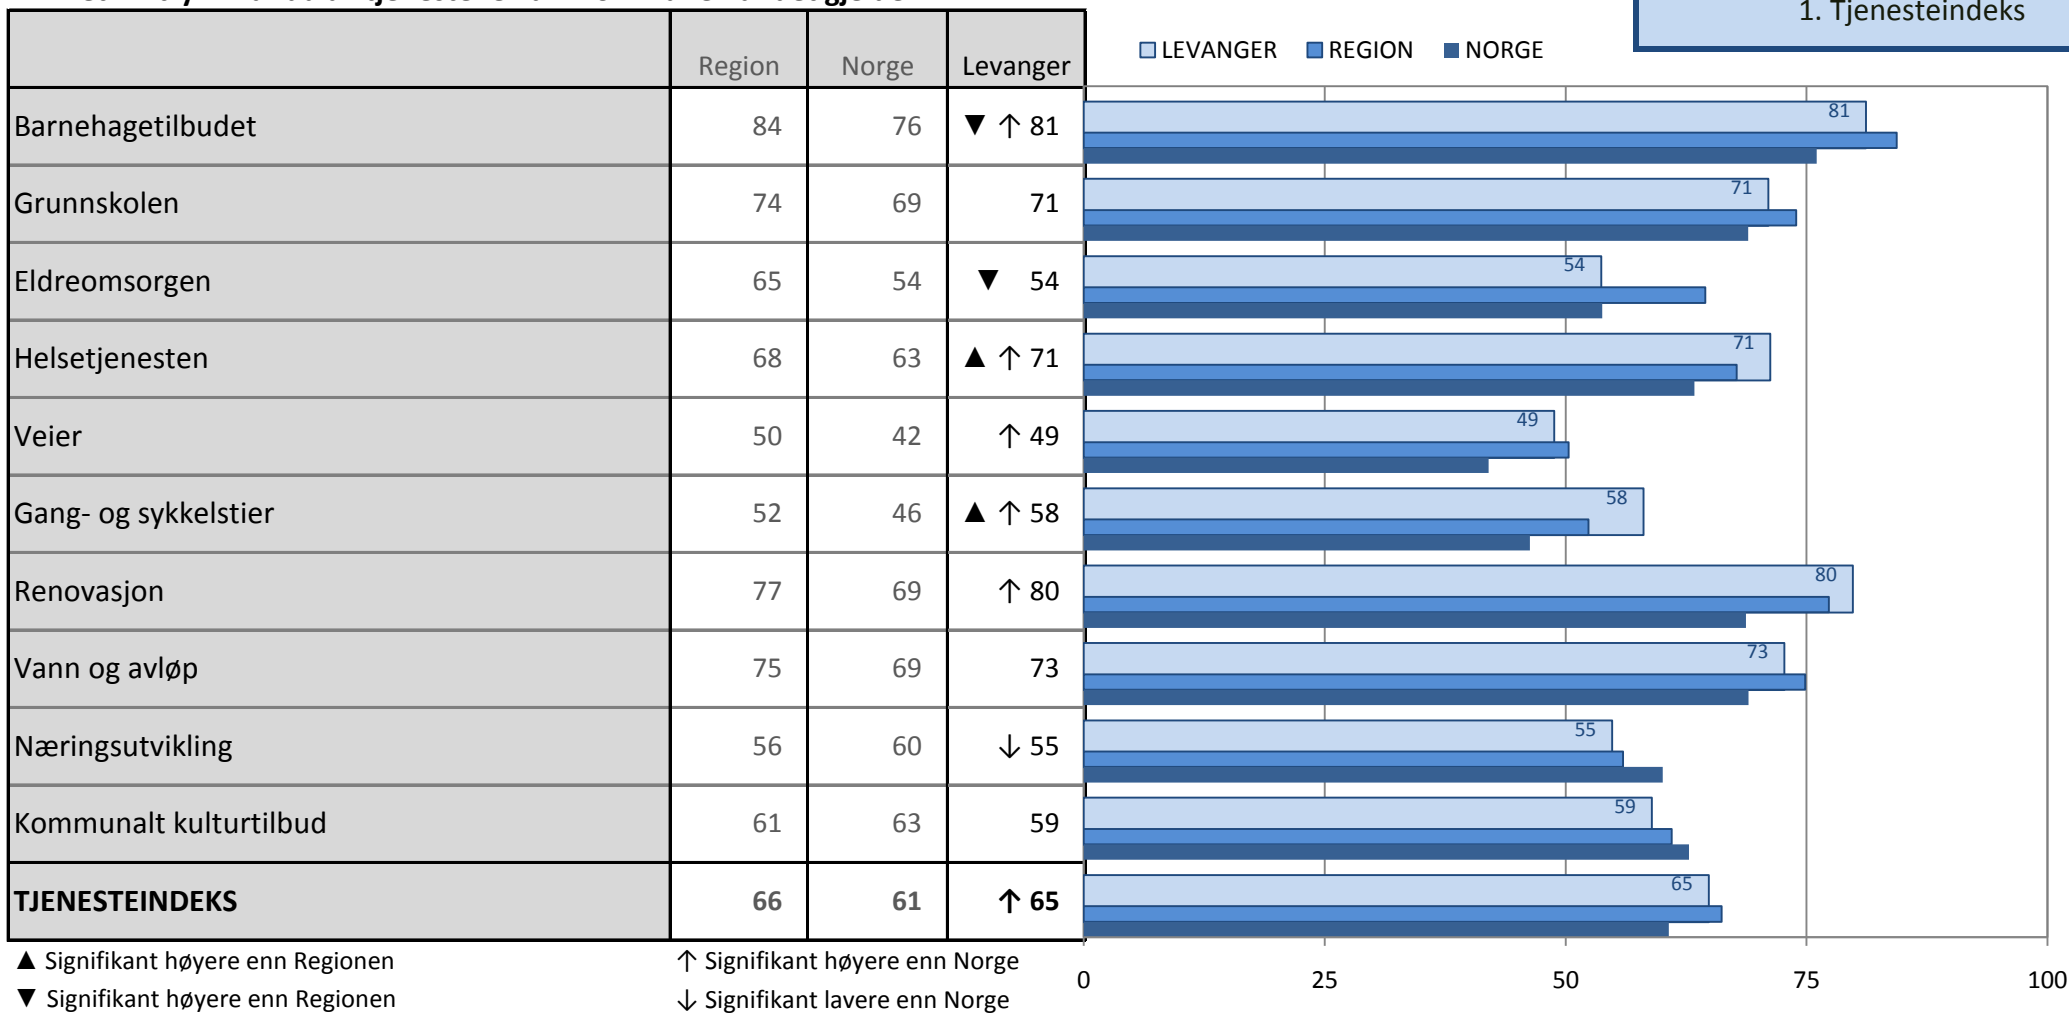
1. Tjenesteindeks

| | Region | Norge | Levanger |
|---|---|---|---|
| Barnehagetilbudet | 84 | 76 | ▼ ↑ 81 |
| Grunnskolen | 74 | 69 | 71 |
| Eldreomsorgen | 65 | 54 | ▼ 54 |
| Helsetjenesten | 68 | 63 | ▲ ↑ 71 |
| Veier | 50 | 42 | ↑ 49 |
| Gang- og sykkelstier | 52 | 46 | ▲ ↑ 58 |
| Renovasjon | 77 | 69 | ↑ 80 |
| Vann og avløp | 75 | 69 | 73 |
| Næringsutvikling | 56 | 60 | ↓ 55 |
| Kommunalt kulturtilbud | 61 | 63 | 59 |
| **TJENESTEINDEKS** | **66** | **61** | **↑ 65** |

▲ Signifikant høyere enn Regionen
▼ Signifikant høyere enn Regionen
↑ Signifikant høyere enn Norge
↓ Signifikant lavere enn Norge

LEVANGER REGION NORGE

81
71
54
71
49
58
80
73
55
59
65

0 25 50 75 100